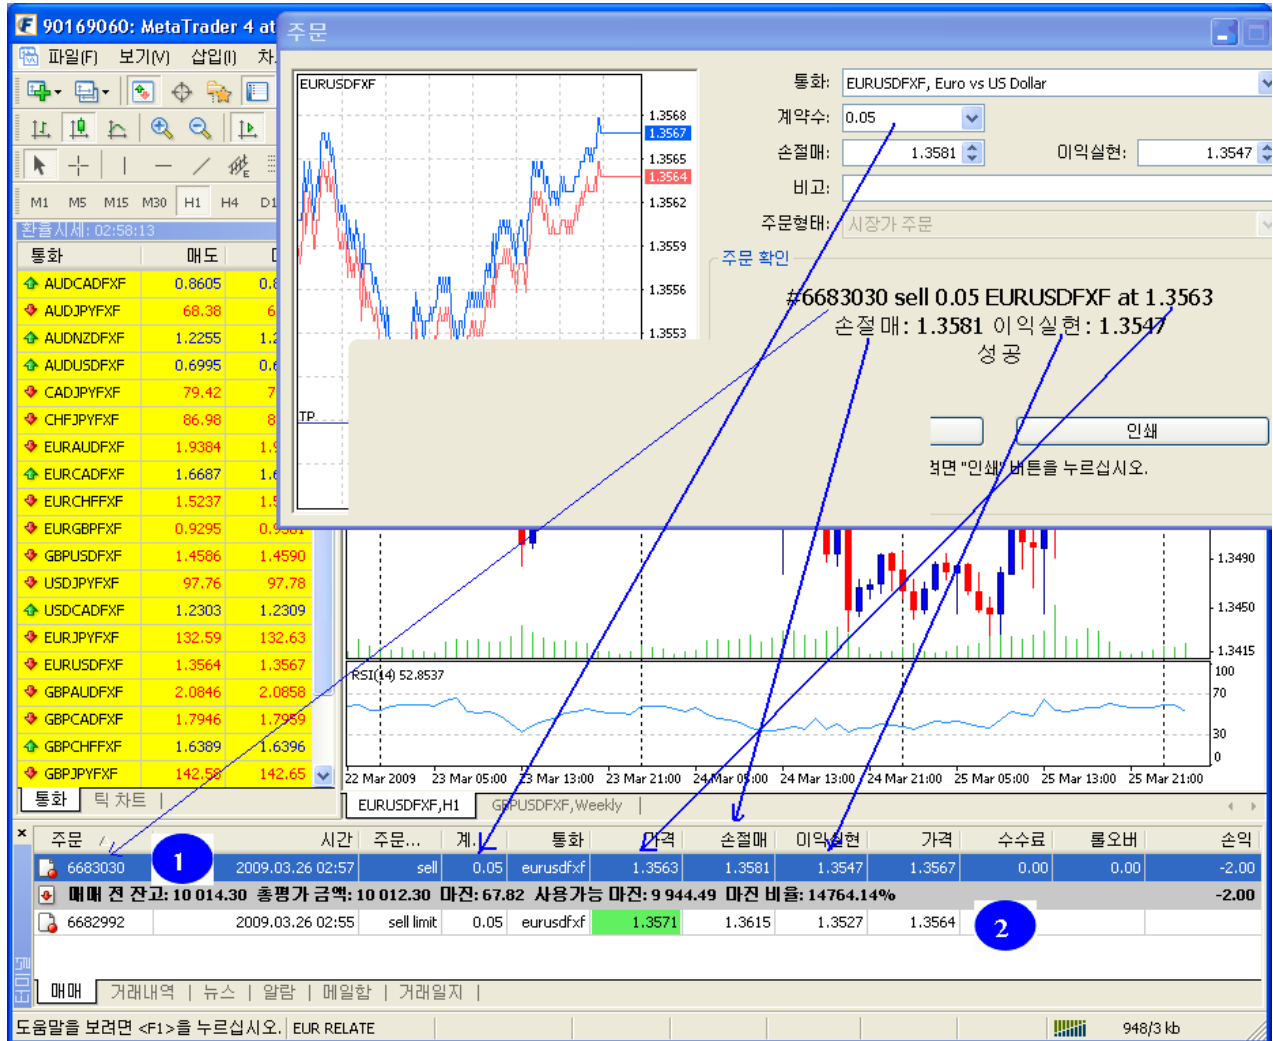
90169060: MetaTrader 4 at
파일(F) 보기(V) 삽입(I) 차

M1 M5 M15 M30 H1 H4 D1
환율시세: 02:58:13

| 통화 | 매도 | |
|---|---|---|
| AUDCADFXF | 0.8605 | 0.8 |
| AUDJPYFXF | 68.38 | 6 |
| AUDNZDFXF | 1.2255 | 1.2 |
| AUDUSDFXF | 0.6995 | 0.6 |
| CADJPYFXF | 79.42 | 7 |
| CHFJPYFXF | 86.98 | 8 |
| EURAUDFXF | 1.9384 | 1.9 |
| EURCADFXF | 1.6687 | 1.6 |
| EURCHFFXF | 1.5237 | 1.5 |
| EURGBPFXF | 0.9295 | 0.9301 |
| GBPUSDFXF | 1.4586 | 1.4590 |
| USDJPYFXF | 97.76 | 97.78 |
| USDCADFXF | 1.2303 | 1.2309 |
| EURJPYFXF | 132.59 | 132.63 |
| EURUSDFXF | 1.3564 | 1.3567 |
| GBPAUDFXF | 2.0846 | 2.0858 |
| GBPCADFXF | 1.7946 | 1.7959 |
| GBPCHFFXF | 1.6389 | 1.6396 |
| GBPJPYFXF | 142.58 | 142.65 |

통화 틱 차트

주문
EURUSDFXF
1.3568
1.3567
1.3565
1.3564
1.3562
1.3559
1.3556
1.3553
TP

통화: EURUSDFXF, Euro vs US Dollar
계약수: 0.05
손절매: 1.3581
이익실현: 1.3547
비고:
주문형태: 시장가 주문
주문 확인
#6683030 sell 0.05 EURUSDFXF at 1.3563
손절매: 1.3581 이익실현: 1.3547
성공
인쇄
면 "인쇄" 버튼을 누르십시오.

1.3490
1.3450
1.3415
RSI(14) 52.8537
100
70
30
0
22 Mar 2009 23 Mar 05:00 23 Mar 13:00 23 Mar 21:00 24 Mar 05:00 24 Mar 13:00 24 Mar 21:00 25 Mar 05:00 25 Mar 13:00 25 Mar 21:00
EURUSDFXF,H1 GBPUSDFXF,Weekly

| 주문 / | 시간 | 주문... | 계. | 통화 | 가격 | 손절매 | 이익실현 | 가격 | 수수료 | 롤오버 | 손익 |
|---|---|---|---|---|---|---|---|---|---|---|---|
| 6683030 | 2009.03.26 02:57 | sell | 0.05 | eurusdfxf | 1.3563 | 1.3581 | 1.3547 | 1.3567 | 0.00 | 0.00 | -2.00 |
| 매매 전 잔고: 10 014.30 총평가금액: 10 012.30 마진: 67.82 사용가능 마진: 9 944.49 마진 비율: 14764.14% | | | | | | | | | | | -2.00 |
| 6682992 | 2009.03.26 02:55 | sell limit | 0.05 | eurusdfxf | 1.3571 | 1.3615 | 1.3527 | 1.3564 | | | |

1
2
매매 | 거래내역 | 뉴스 | 알람 | 메일함 | 거래일지 |
도움말을 보려면 <F1>을 누르십시오. EUR RELATE 948/3 kb